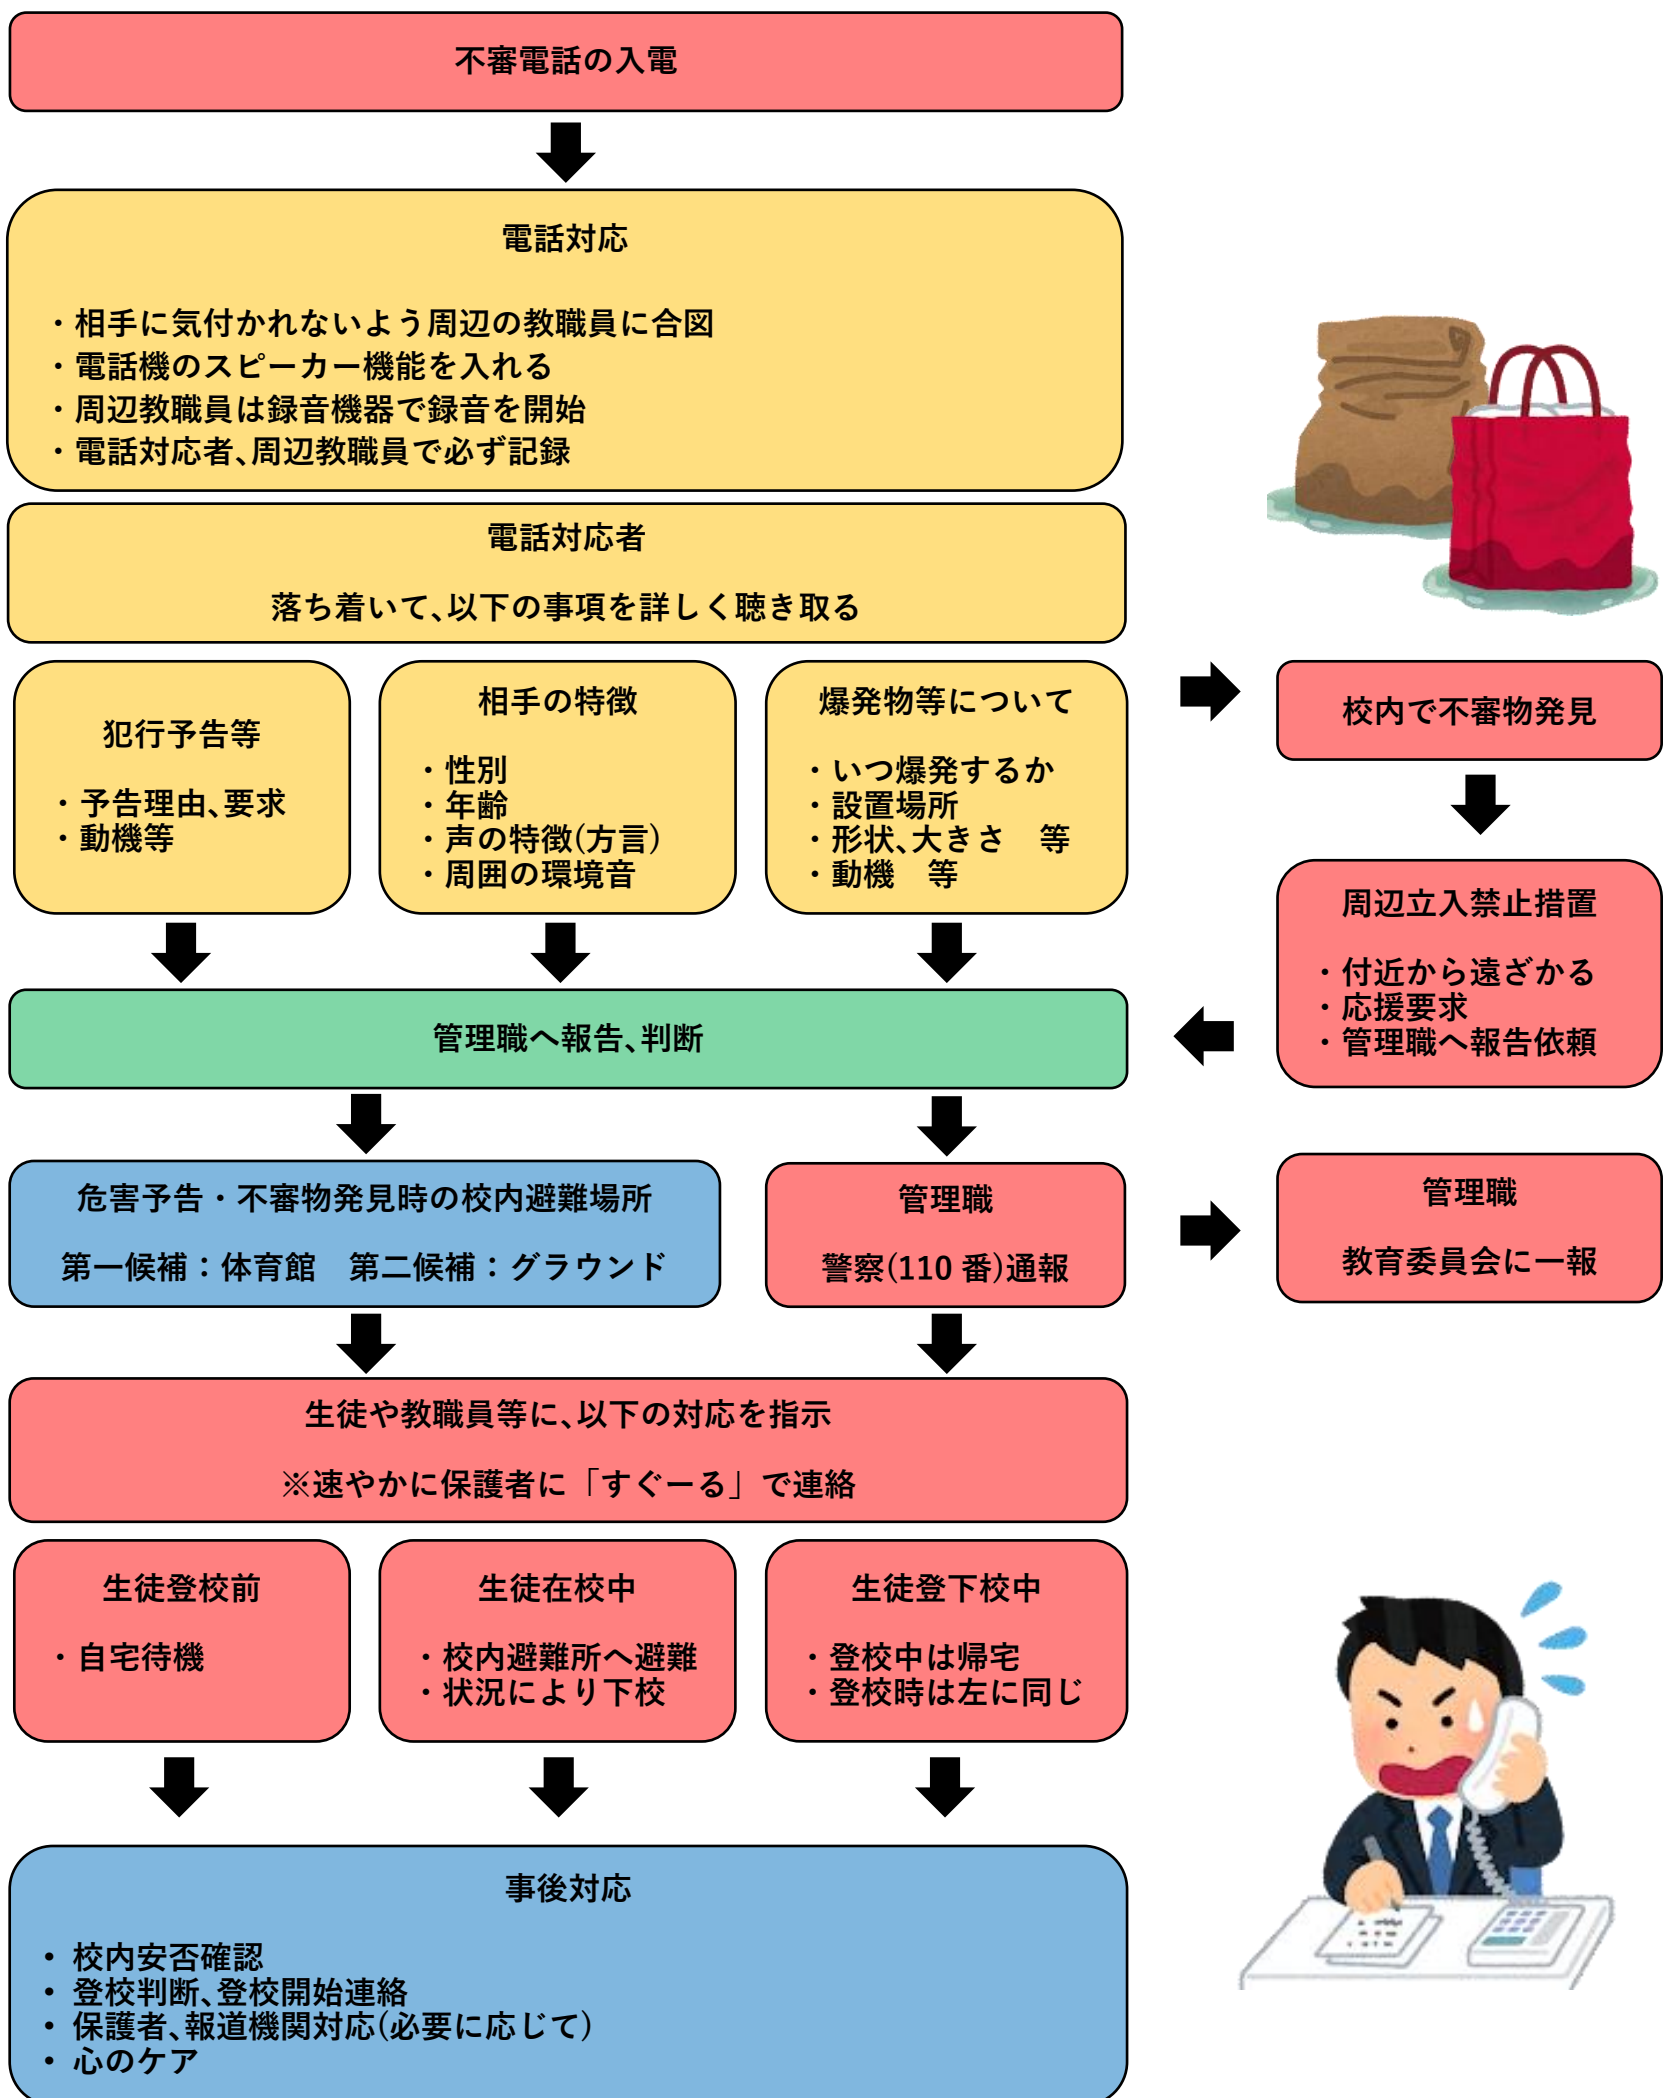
不審電話の入電

電話対応

・相手に気付かれないよう周辺の教職員に合図
・電話機のスピーカー機能を入れる
・周辺教職員は録音機器で録音を開始
・電話対応者、周辺教職員で必ず記録

電話対応者

落ち着いて、以下の事項を詳しく聴き取る

犯行予告等

・予告理由、要求
・動機等

相手の特徴

・性別
・年齢
・声の特徴(方言)
・周囲の環境音

爆発物等について

・いつ爆発するか
・設置場所
・形状、大きさ　等
・動機　等

校内で不審物発見

周辺立入禁止措置

・付近から遠ざかる
・応援要求
・管理職へ報告依頼

管理職へ報告、判断

危害予告・不審物発見時の校内避難場所

第一候補：体育館　第二候補：グラウンド

管理職

警察(110 番)通報

管理職

教育委員会に一報

生徒や教職員等に、以下の対応を指示

※速やかに保護者に「すぐーる」で連絡

生徒登校前

・自宅待機

生徒在校中

・校内避難所へ避難
・状況により下校

生徒登下校中

・登校中は帰宅
・登校時は左に同じ

事後対応

・校内安否確認
・登校判断、登校開始連絡
・保護者、報道機関対応(必要に応じて)
・心のケア